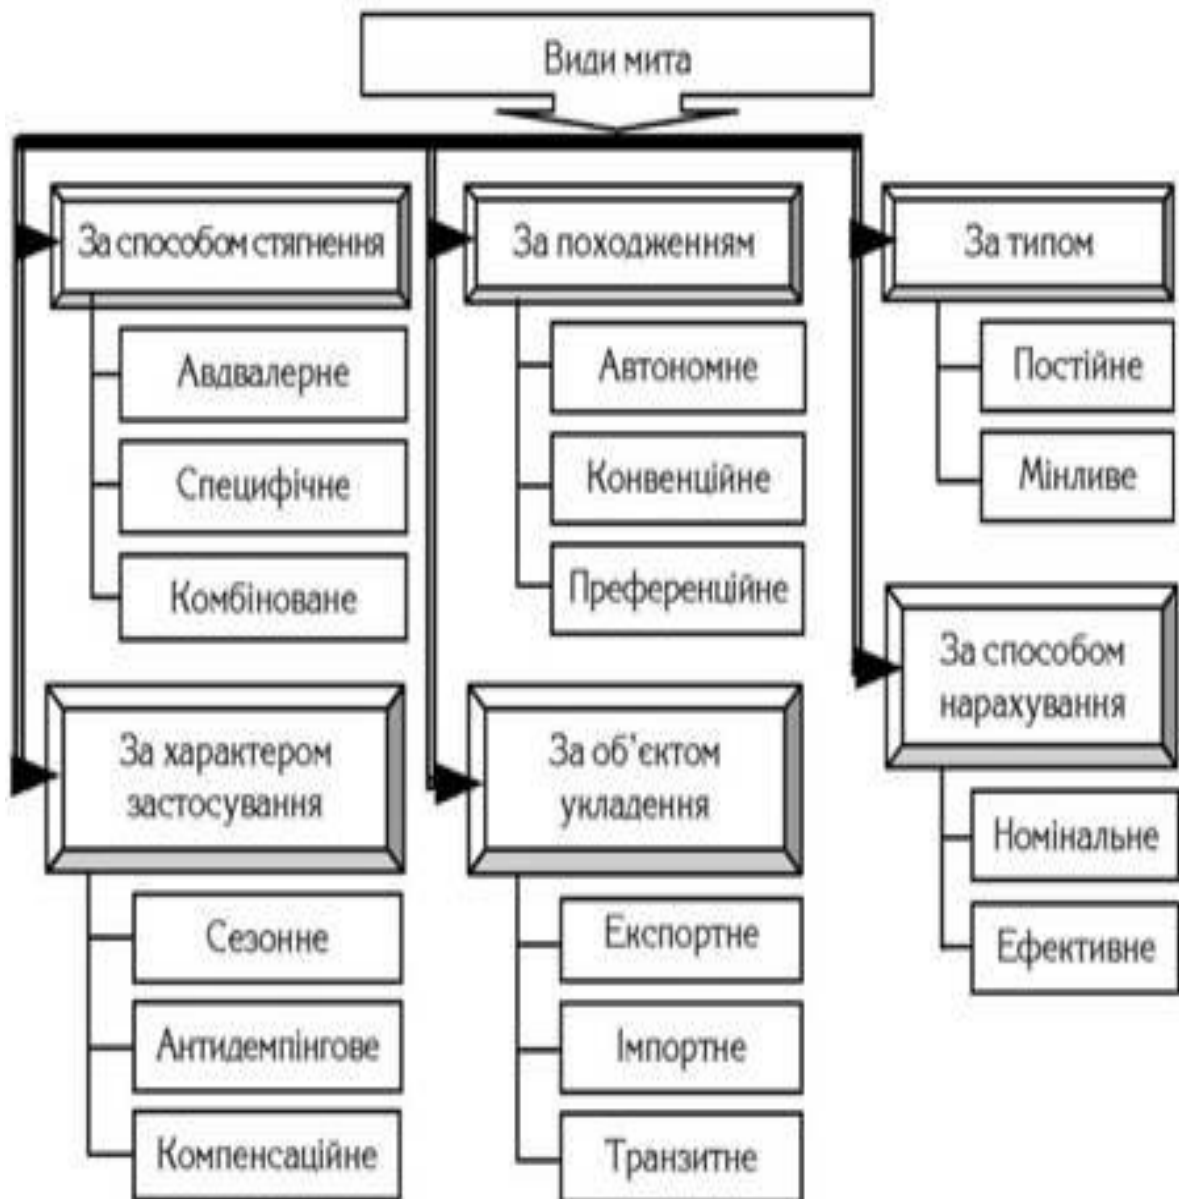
Види мита

За способом стягнення

Авдвалерне

Специфічне

Комбіноване

За походженням

Автономне

Конвенційне

Преференційне

За типом

Постійне

Мінливе

За способом нарахування

Номінальне

Ефективне

За характером застосування

Сезонне

Антидемпінгове

Компенсаційне

За об'єктом укладення

Експортне

Імпортне

Транзитне